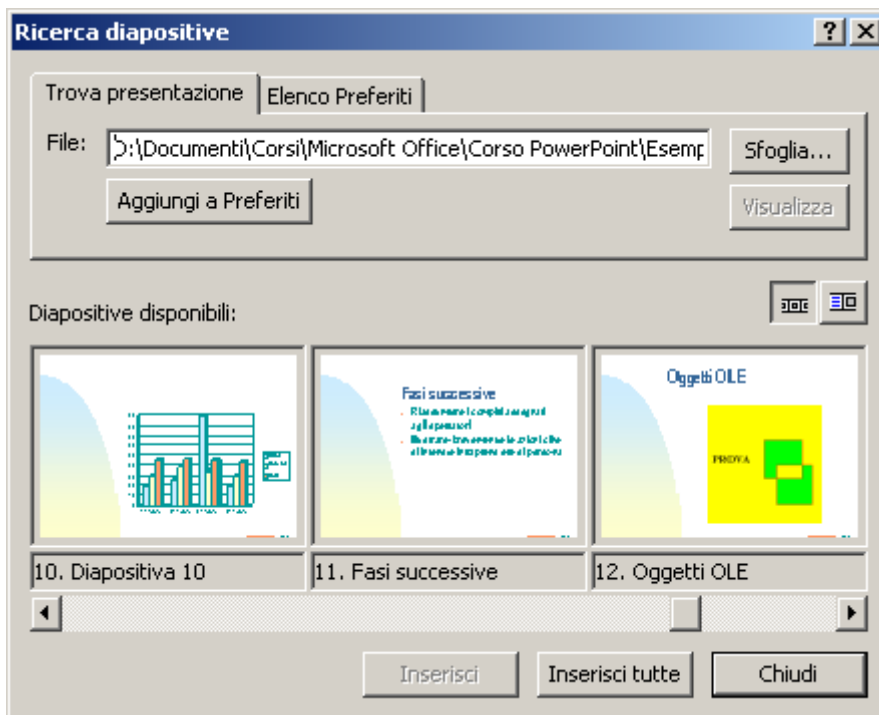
Ricerca diapositive

?

Trova presentazione

Elenco Preferiti

File: ):\Documenti\Corsi\Microsoft Office\Corso PowerPoint\Esemp

Sfoglia...

Aggiungi a Preferiti

Visualizza

Diapositive disponibili:

Fasi successive

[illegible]

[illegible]

Oggetti OLE

PROVA

10. Diapositiva 10

11. Fasi successive

12. Oggetti OLE

Inserisci

Inserisci tutte

Chiudi